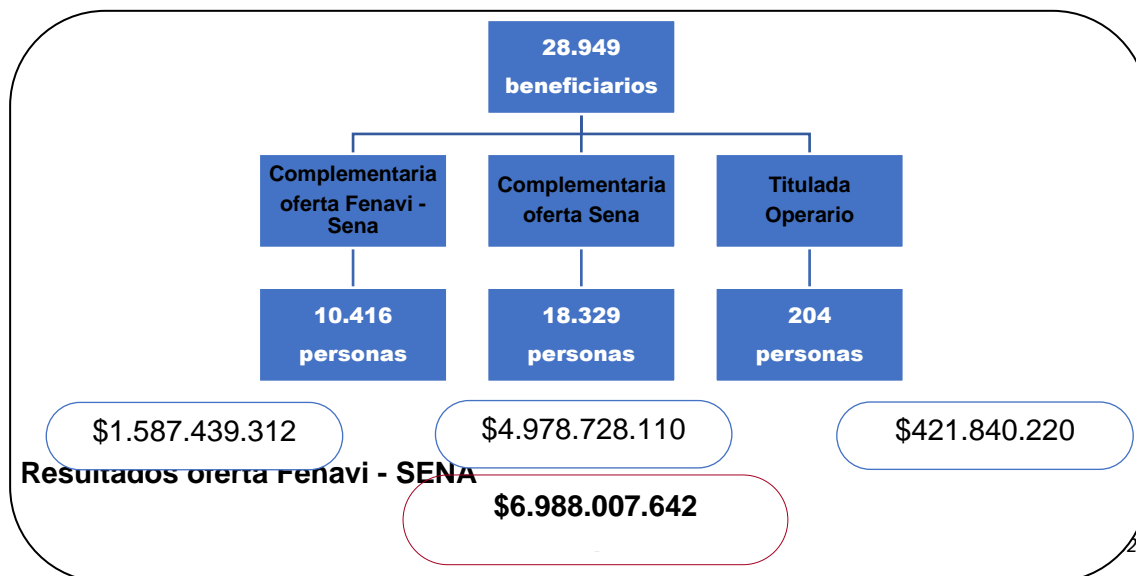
28.949 beneficiarios

Complementaria oferta Fenavi - Sena

Complementaria oferta Sena

Titulada Operario

10.416 personas

18.329 personas

204 personas

$1.587.439.312

$4.978.728.110

$421.840.220

Resultados oferta Fenavi - SENA

$6.988.007.642

2